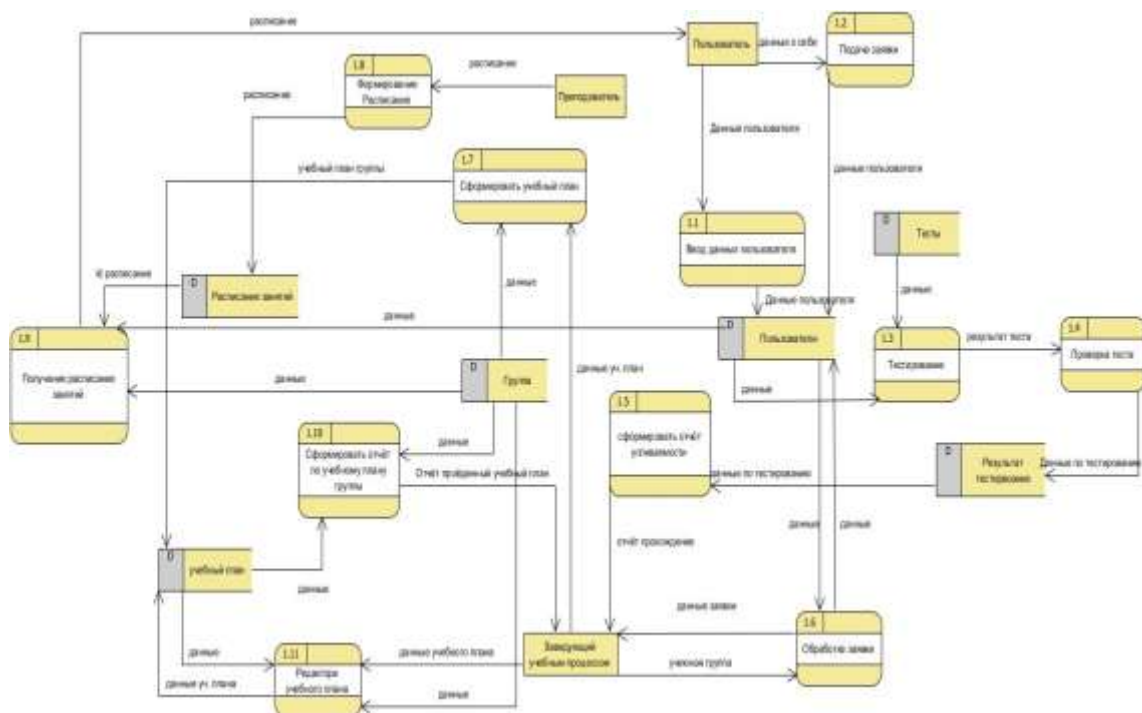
расписание

Пользователь

данные о себе

1.2
Подача заявки

1.8
Формирование Расписания

расписание

Преподаватель

расписание

Данные пользователя

1.7
Сформировать учебный план

учебный план группы

данные пользователя

D
Тесты

1.1
Ввод данных пользователя

И расписание

D
Расписание занятий

данные

Данные пользователя

данные

данные

1.9
Получение расписания занятий

D
Пользователи

1.3
Тестирование

результат теста

1.4
Проверка теста

данные

D
Группа

данные уч. план

данные

1.10
Сформировать отчёт по учебному плану группы

данные

1.5
сформировать отчёт успеваемости

Отчёт пройденный учебный план

данные по тестированию

D
Результат тестирования

Данные по тестированию

данные

данные

отчёт прохождение

D
учебный план

данные

данные заявки

Заведующий учебным процессом

1.6
Обработка заявки

данные

1.11
Редактор учебного плана

данные учебного плана

учебная группа

данные уч. плана

данные